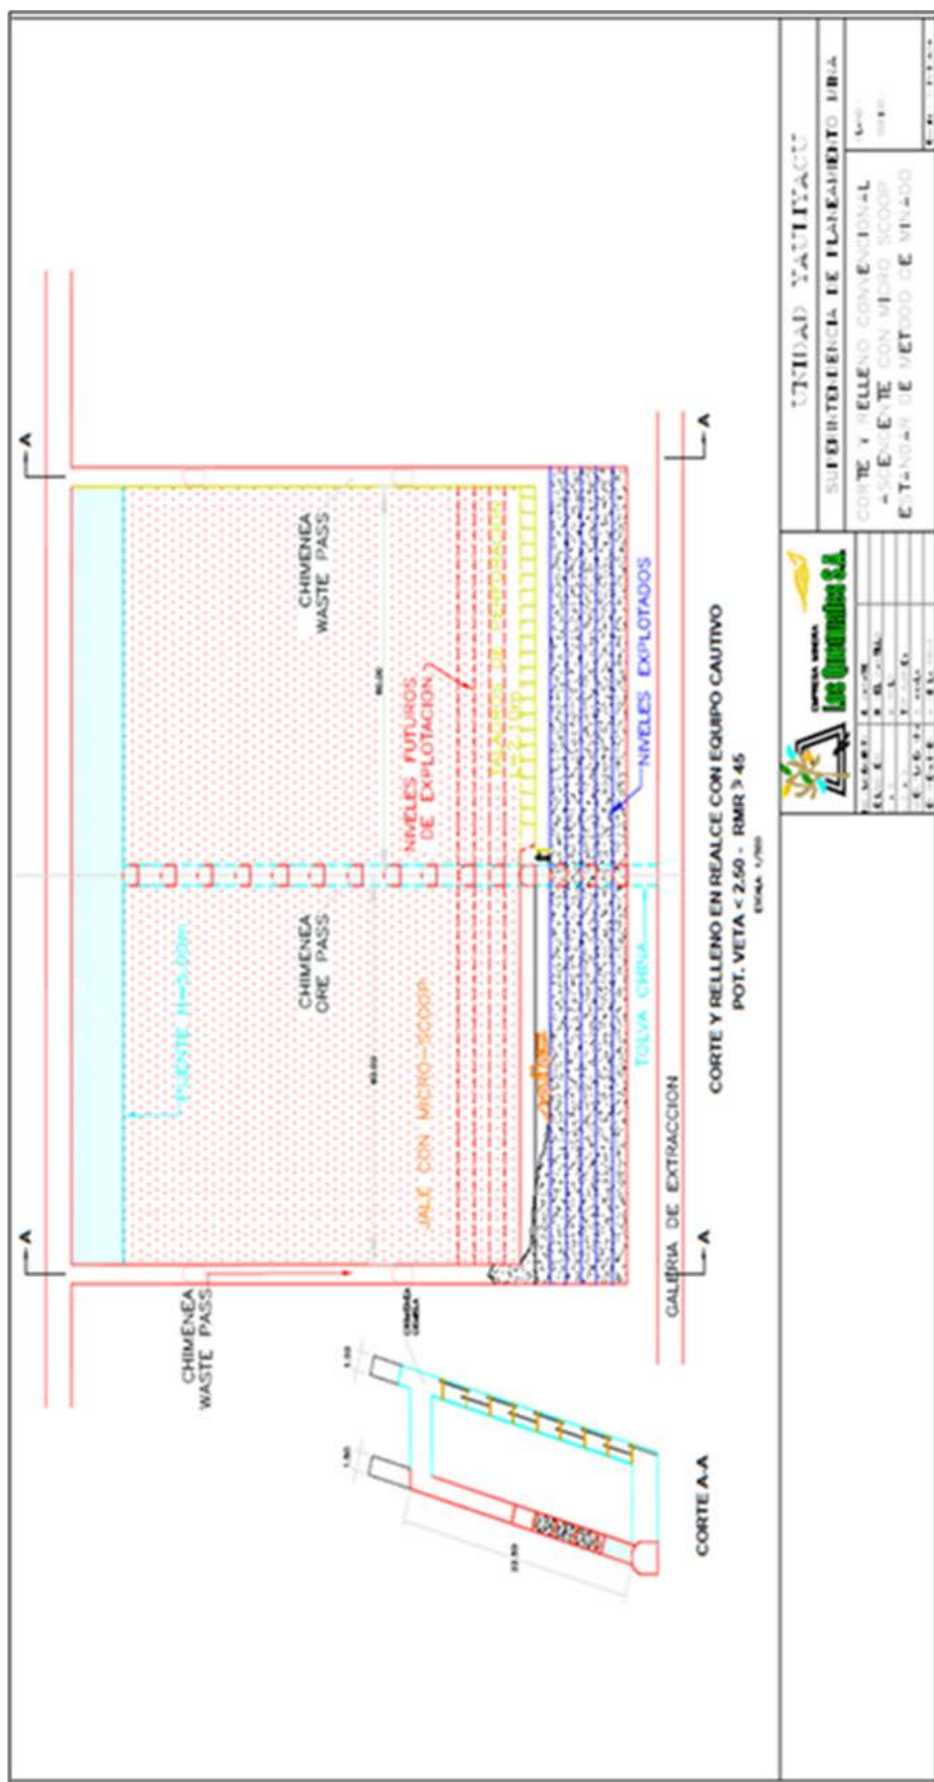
CHIMENEA WASTE PASS

CHIMENEA ORE PASS

PUENTE H=3.00m

NIVELES FUTUROS DE EXPLOTACION

TALADROS DE PERFORACION L=2.10m

NIVELES EXPLOTADOS

JALE CON MICRO-SCOOP

TOLVA CHINA

GALERIA DE EXTRACCION

CHIMENEA WASTE PASS

A

A

A

A

CORTE Y RELLENO EN REALCE CON EQUIPO CAUTIVO
POT. VETA < 2.50 - RMR > 45
ESCALA 1/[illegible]

CORTE A-A

EMPRESA MINERA
Los Quenuales S.A.

UNIDAD YAULIYACU
SUPERINTENDENCIA DE PLANEAMIENTO MINA
CORTE Y RELLENO CONVENCIONAL ASCENDENTE CON MICRO SCOOP
ESTANDAR DE METODO DE MINADO